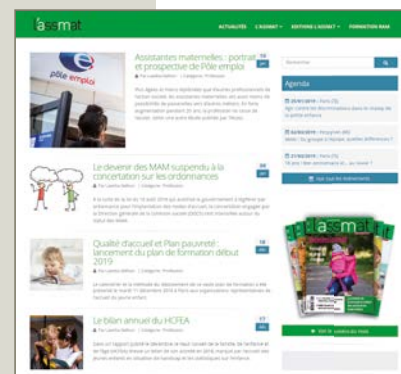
l'assmat

ACTUALITÉS L'ASSMAT ▾ ÉDITIONS L'ASSMAT ▾ FORMATION MAM

Pôle emploi

Assistantes maternelles : portrait et prospective de Pôle emploi

18 jan

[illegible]

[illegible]

Le devenir des MAM suspendu à la concertation sur les ordonnances

08 jan

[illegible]

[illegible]

Qualité d'accueil et Plan pauvreté : lancement du plan de formation début 2019

18 déc

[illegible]

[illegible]

Le bilan annuel du HCFEA

17 déc

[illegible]

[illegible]

Rechercher

Agenda

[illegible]

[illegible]

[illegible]

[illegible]

l'assmat

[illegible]